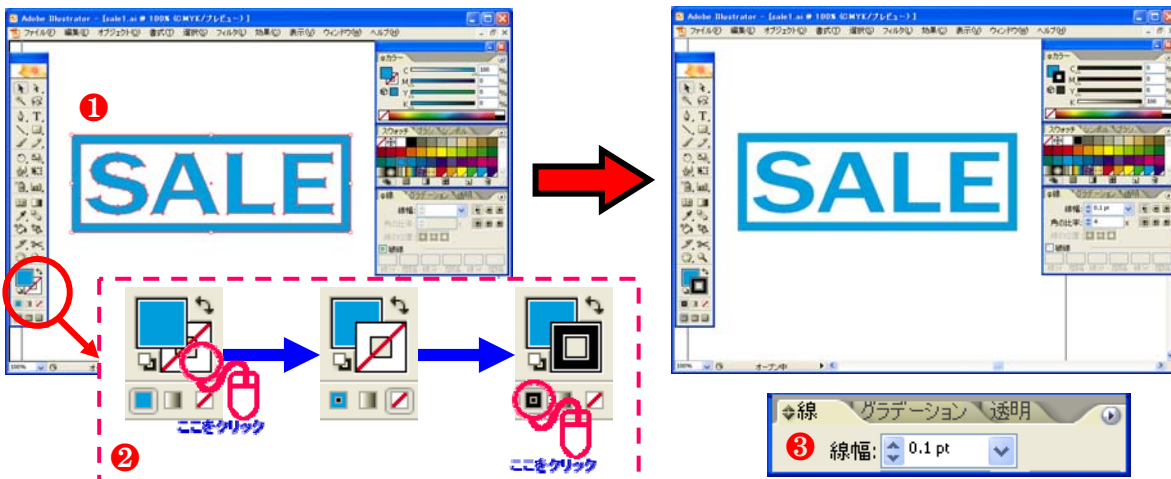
Adobe Illustrator - [sale1.ai @ 100% (CMYK/プレビュー)]

ファイル(F) 編集(E) オブジェクト(O) 書式(T) 選択(S) フィルタ(L) 効果(C) 表示(V) ウィンドウ(W) ヘルプ(H)

❶

SALE

カラー

スウォッチ

線 グラデーション 透明

線幅:

ここをクリック

❷

ここをクリック

Adobe Illustrator - [sale1.ai @ 100% (CMYK/プレビュー)]

ファイル(F) 編集(E) オブジェクト(O) 書式(T) 選択(S) フィルタ(L) 効果(C) 表示(V) ウィンドウ(W) ヘルプ(H)

SALE

カラー

スウォッチ

線 グラデーション 透明

線幅: 0.1 pt

角の比率: 4

破線

オープン中

線 グラデーション 透明

❸ 線幅: 0.1 pt